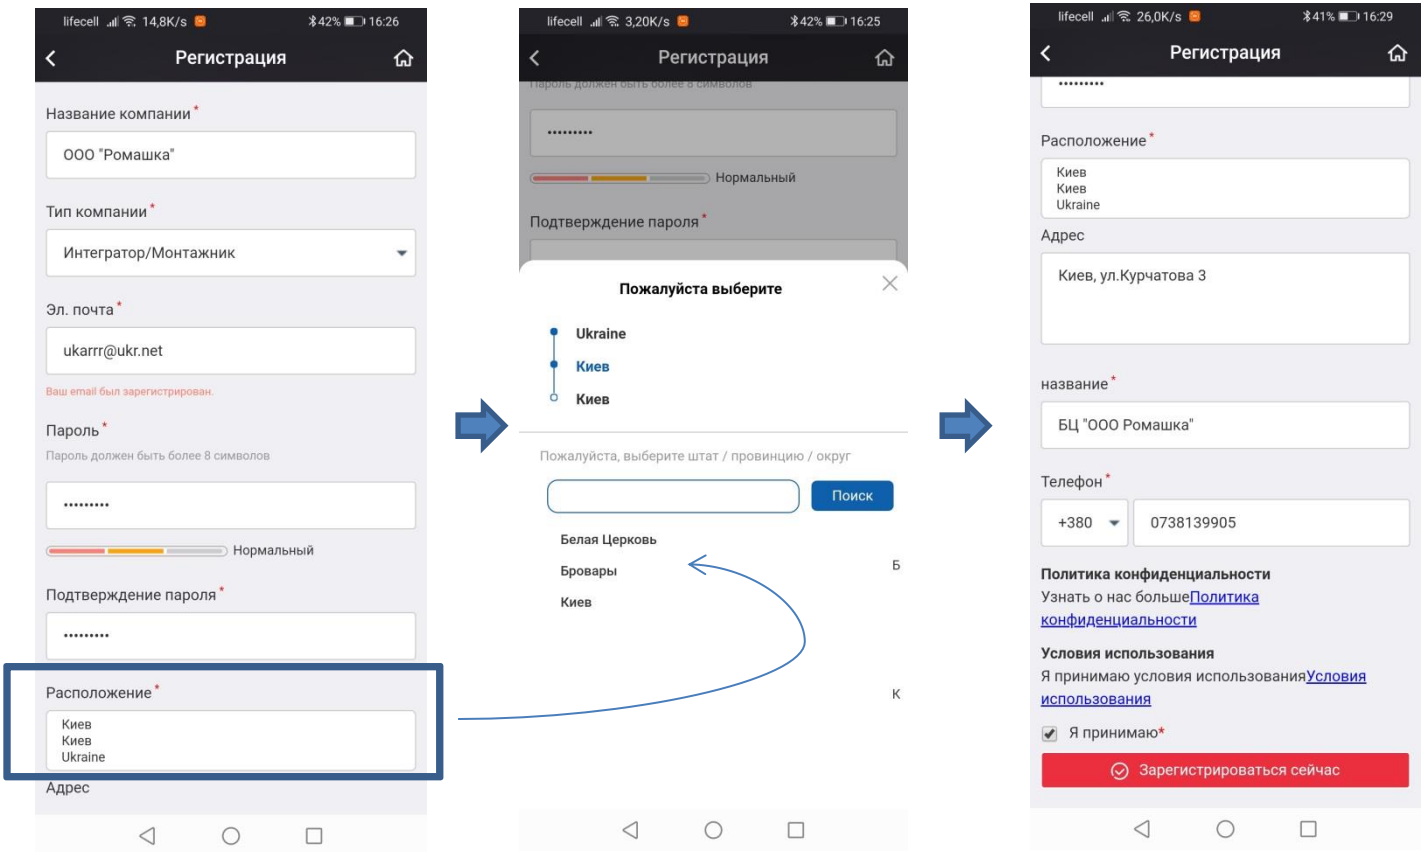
lifecell 14,8K/s 42% 16:26

Регистрация

Название компании*

ООО "Ромашка"

Тип компании*

Интегратор/Монтажник

Эл. почта*

ukarrr@ukr.net

Ваш email был зарегистрирован.

Пароль*

Пароль должен быть более 8 символов

•••••••••

Нормальный

Подтверждение пароля*

•••••••••

Расположение*

Киев
Киев
Ukraine

Адрес

lifecell 3,20K/s 42% 16:25

Регистрация

Пароль должен быть более 8 символов

•••••••••

Нормальный

Подтверждение пароля*

Пожалуйста выберите

Ukraine

Киев

Киев

Пожалуйста, выберите штат / провинцию / округ

Поиск

Белая Церковь

Бровары

Киев

Б

К

lifecell 26,0K/s 41% 16:29

Регистрация

•••••••••

Расположение*

Киев
Киев
Ukraine

Адрес

Киев, ул.Курчатова 3

название*

БЦ "ООО Ромашка"

Телефон*

+380

0738139905

Политика конфиденциальности

Узнать о нас большеПолитика конфиденциальности

Условия использования

Я принимаю условия использованияУсловия использования

Я принимаю*

Зарегистрироваться сейчас